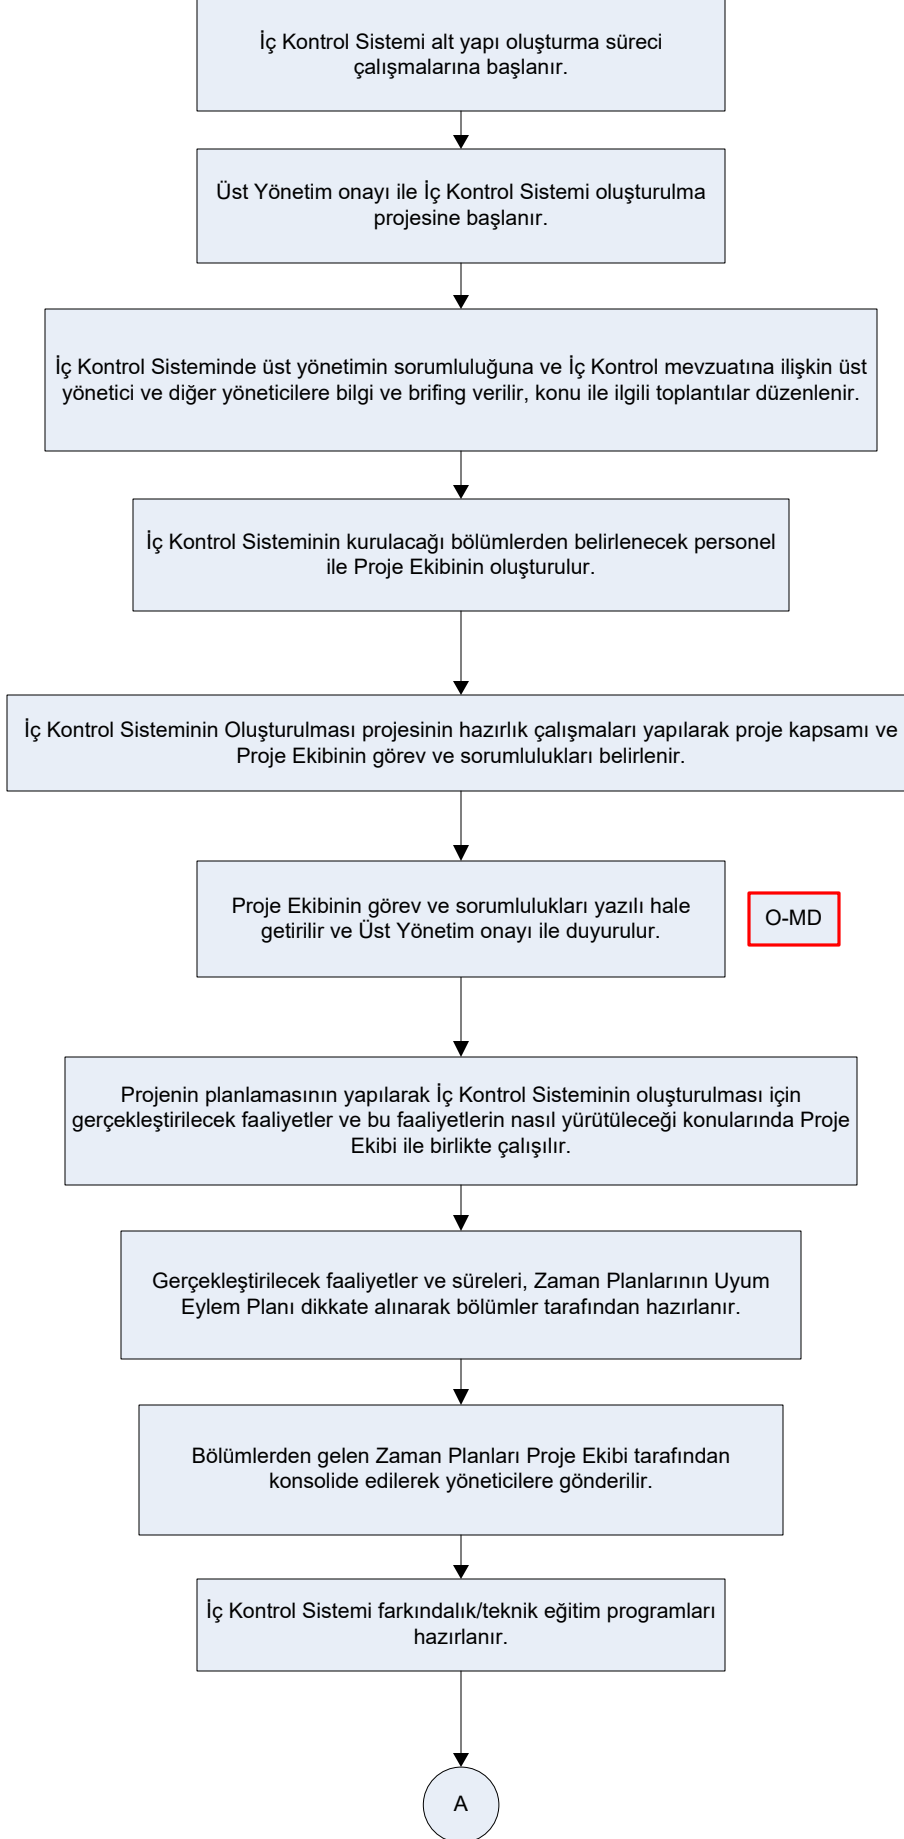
İç Kontrol Sistemi alt yapı oluşturma süreci çalışmalarına başlanır.

Üst Yönetim onayı ile İç Kontrol Sistemi oluşturulma projesine başlanır.

İç Kontrol Sisteminde üst yönetimin sorumluluğuna ve İç Kontrol mevzuatına ilişkin üst yönetici ve diğer yöneticilere bilgi ve brifing verilir, konu ile ilgili toplantılar düzenlenir.

İç Kontrol Sisteminin kurulacağı bölümlerden belirlenecek personel ile Proje Ekibinin oluşturulur.

İç Kontrol Sisteminin Oluşturulması projesinin hazırlık çalışmaları yapılarak proje kapsamı ve Proje Ekibinin görev ve sorumlulukları belirlenir.

Proje Ekibinin görev ve sorumlulukları yazılı hale getirilir ve Üst Yönetim onayı ile duyurulur.

O-MD

Projenin planlamasının yapılarak İç Kontrol Sisteminin oluşturulması için gerçekleştirilecek faaliyetler ve bu faaliyetlerin nasıl yürütüleceği konularında Proje Ekibi ile birlikte çalışılır.

Gerçekleştirilecek faaliyetler ve süreleri, Zaman Planlarının Uyum Eylem Planı dikkate alınarak bölümler tarafından hazırlanır.

Bölümlerden gelen Zaman Planları Proje Ekibi tarafından konsolide edilerek yöneticilere gönderilir.

İç Kontrol Sistemi farkındalık/teknik eğitim programları hazırlanır.

A